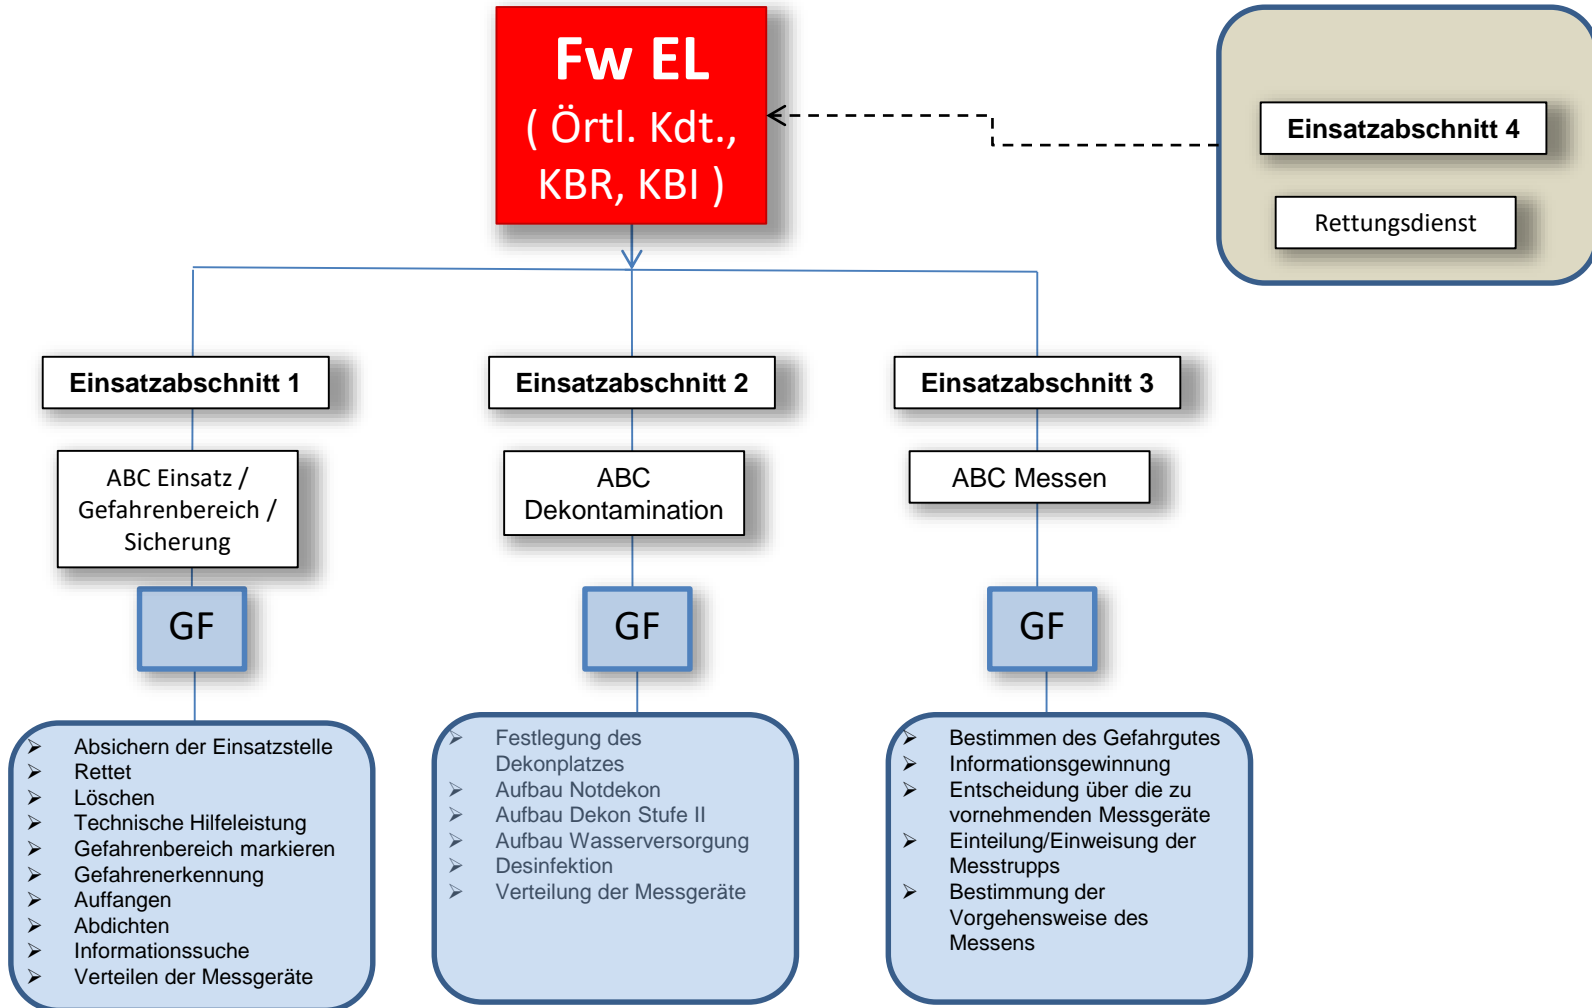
Fw EL
( Örtl. Kdt., KBR, KBI )

Einsatzabschnitt 4

Rettungsdienst

Einsatzabschnitt 1

Einsatzabschnitt 2

Einsatzabschnitt 3

ABC Einsatz / Gefahrenbereich / Sicherung

ABC Dekontamination

ABC Messen

GF

GF

GF

➢ Absichern der Einsatzstelle
➢ Rettet
➢ Löschen
➢ Technische Hilfeleistung
➢ Gefahrenbereich markieren
➢ Gefahrenerkennung
➢ Auffangen
➢ Abdichten
➢ Informationssuche
➢ Verteilen der Messgeräte

➢ Festlegung des Dekonplatzes
➢ Aufbau Notdekon
➢ Aufbau Dekon Stufe II
➢ Aufbau Wasserversorgung
➢ Desinfektion
➢ Verteilung der Messgeräte

➢ Bestimmen des Gefahrgutes
➢ Informationsgewinnung
➢ Entscheidung über die zu vornehmenden Messgeräte
➢ Einteilung/Einweisung der Messtrupps
➢ Bestimmung der Vorgehensweise des Messens